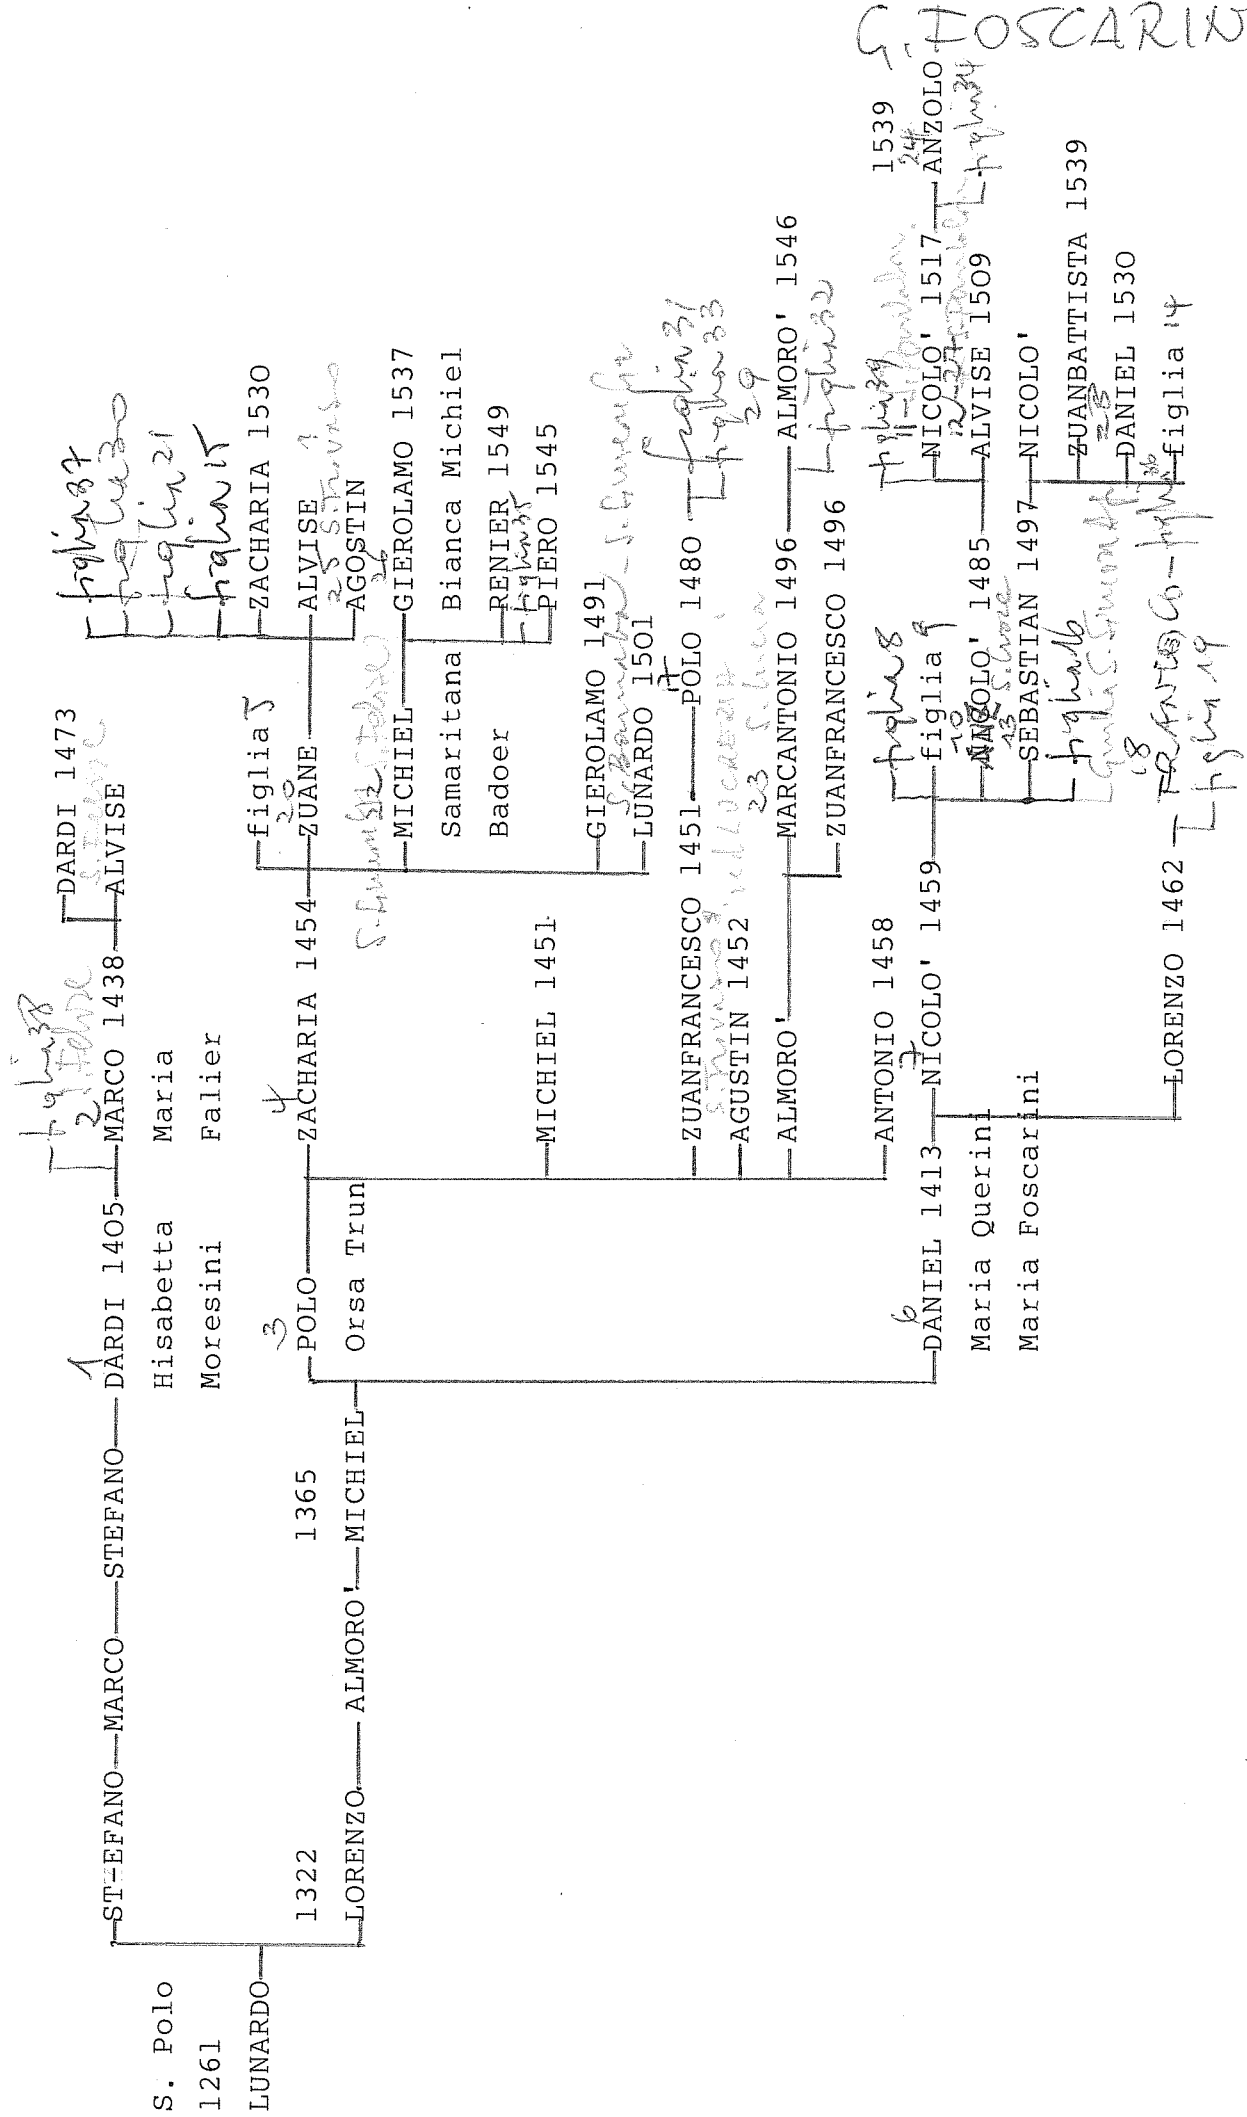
G. FOSCARIN

S. Polo
1261
LUNARDO

STEFANO—MARCO—STEFANO—DARDI 1405 1
Hisabetta
Moresini

MARCO 1438 2
Maria
Falier
figlia 37

DARDI 1473
ALVISE

1322
LORENZO—ALMORO'—MICHIEL 1365
POLO 3
Orsa Trun

ZACHARIA 1454 4
figlia 5
ZUANE 20
figlia 37
figlia 21
figlia 15
ZACHARIA 1530
ALVISE
AGOSTIN

MICHIEL 1451
MICHIEL
Samaritana
Badoer
GIEROLAMO 1537
Bianca Michiel
RENIER 1549
PIERO 1545

GIEROLAMO 1491
LUNARDO 1501

ZUANFRANCESCO 1451
POLO 1480
figlia 31
figlia 33
AGUSTIN 1452
ALMORO'
MARCANTONIO 1496
ALMORO' 1546
ZUANFRANCESCO 1496

ANTONIO 1458
DANIEL 1413 6
Maria Querini
Maria Foscarini
NICOLO' 1459 7
figlia 8
figlia 9
NICOLO' 1485
SEBASTIAN 1497
NICOLO' 1517
ALVISE 1509
ANZOLO 1539
NICOLO'
ZUANBATTISTA 1539
DANIEL 1530
figlia 14

LORENZO 1462
figlia 19